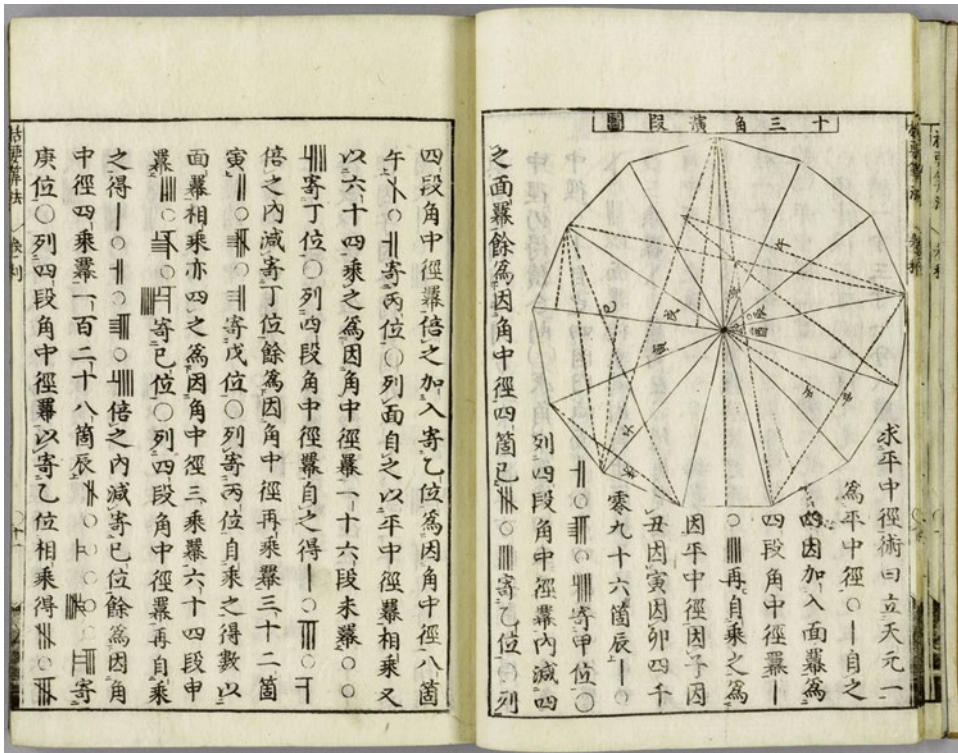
括要算法 巻利

四段角中徑羃倍之加入寄乙位爲因角中徑八箇午

以六十四乘之爲因角中徑羃一十六段未羃

寄丁位○列四段角中徑羃自之得

倍之内減寄丁位餘爲因角中徑再乘羃三十二箇寅

面羃相乘亦四之爲因角中徑三乘羃六十四段申羃

寄戊位○列寄丙位自乘之得數以

寄己位○列四段角中徑羃再自乘

之得

倍之内減寄己位餘爲因角中徑四乘羃一百二十八箇辰

庚位○列四段角中徑羃以寄乙位相乘得

十三角演段圖

求平中徑術曰立天元一爲平中徑○一自之以因加入面羃爲

四段角中徑羃

再自乘之爲

因平中徑因子因丑因寅因卯四千零九十六箇辰

寄甲位○列四段角中徑羃内減四之面羃餘爲因角中徑四箇巳

寄乙位○列

括要算法 巻利